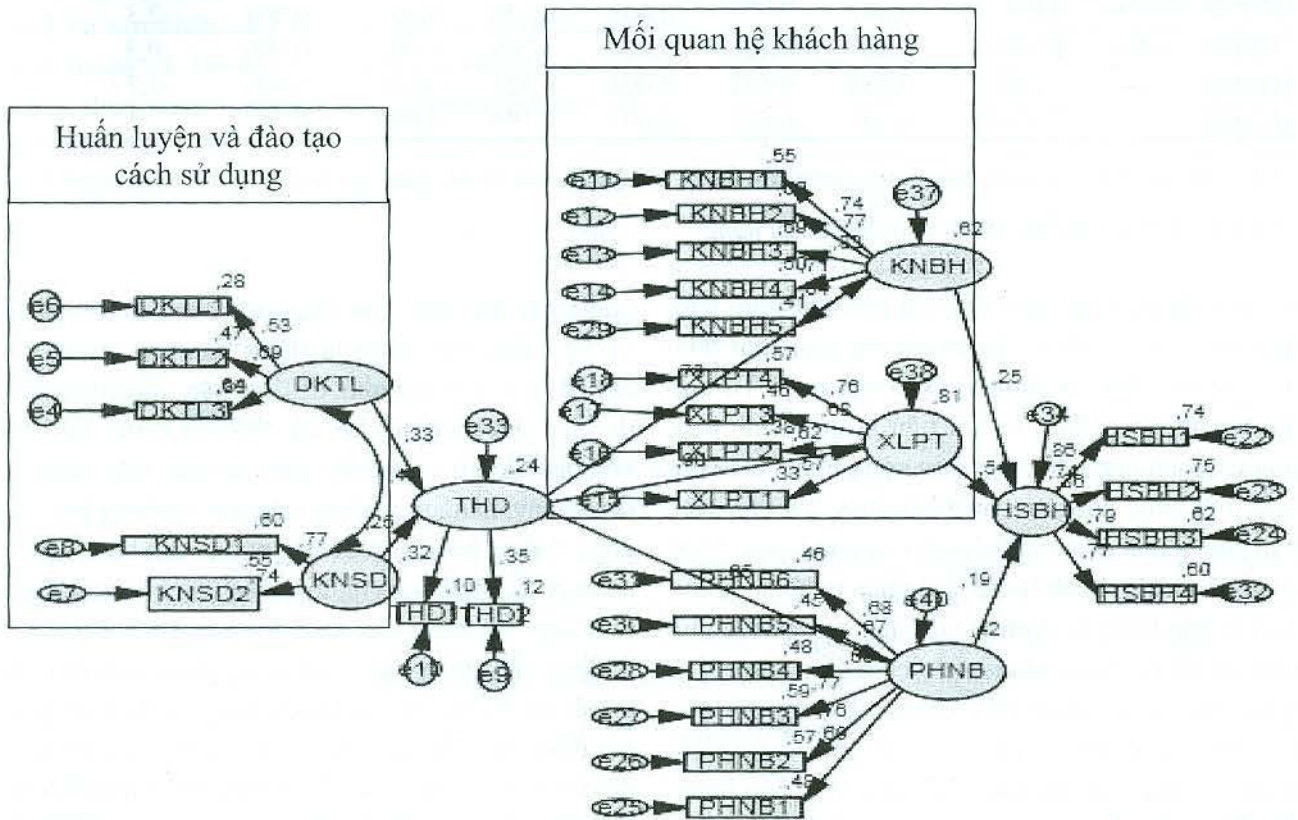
Mối quan hệ khách hàng

Huấn luyện và đào tạo cách sử dụng

e11 KNBH1 ,55
e12 KNBH2 ,74 ,77 ,69
e13 KNBH3
e14 KNBH4 ,50
e29 KNBH5 ,51
e37 ,62 KNBH

e6 DKTL1 ,28
,47 ,53
e5 DKTL2 ,69
e4 DKTL3 ,64
DKTL

e18 XLPT4 ,57
e17 XLPT3 ,76 ,65 ,46
e16 XLPT2 ,36 ,82
XLPT1 ,33 ,57
e38 ,81 XLPT

,33
e33 ,24 THD
,25
e8 KNSD1 ,60 ,77
e7 KNSD2 ,55 ,74
KNSD
,32 ,35
THD1 ,10 THD2 ,12
e10 e9

,25
e34
HSBH ,5
HSBH1 ,74 e22
HSBH2 ,75 e23
HSBH3 ,82 e24
HSBH4 ,60 e32
,86 ,74 ,88 ,79 ,77

e31 PHNB6 ,46
e30 PHNB5 ,45 ,68 ,67
e28 PHNB4 ,48
e27 PHNB3 ,59 ,77
e26 PHNB2 ,57 ,76
e25 PHNB1 ,48
e40 PHNB ,19 ,42